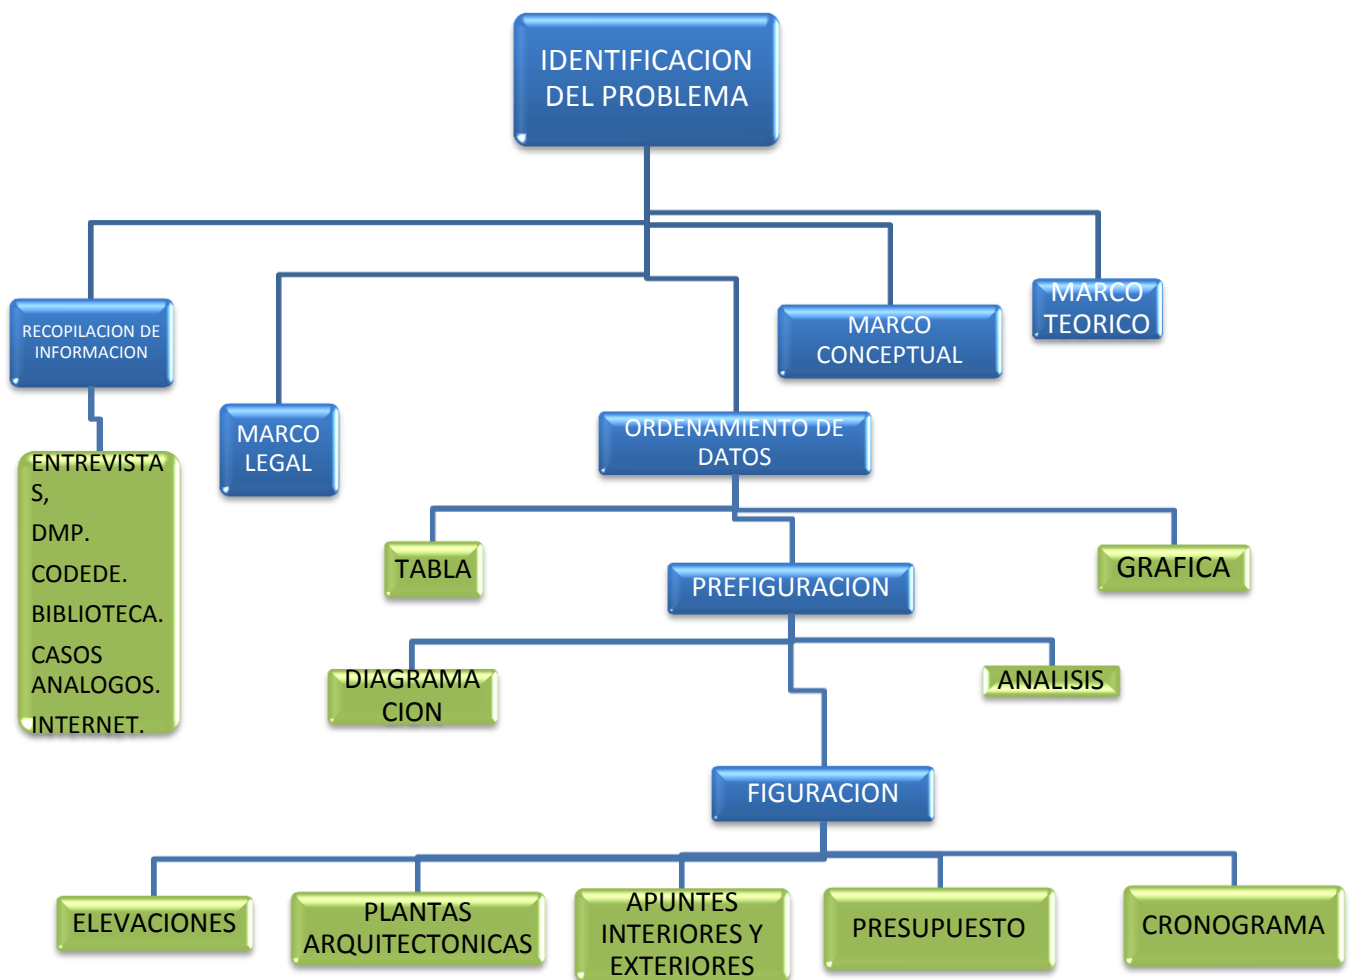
IDENTIFICACION DEL PROBLEMA

RECOPILACION DE INFORMACION

MARCO LEGAL

MARCO CONCEPTUAL

MARCO TEORICO

ENTREVISTAS,

DMP.

CODEDE.

BIBLIOTECA.

CASOS ANALOGOS.

INTERNET.

ORDENAMIENTO DE DATOS

TABLA

PREFIGURACION

GRAFICA

DIAGRAMACION

ANALISIS

FIGURACION

ELEVACIONES

PLANTAS ARQUITECTONICAS

APUNTES INTERIORES Y EXTERIORES

PRESUPUESTO

CRONOGRAMA